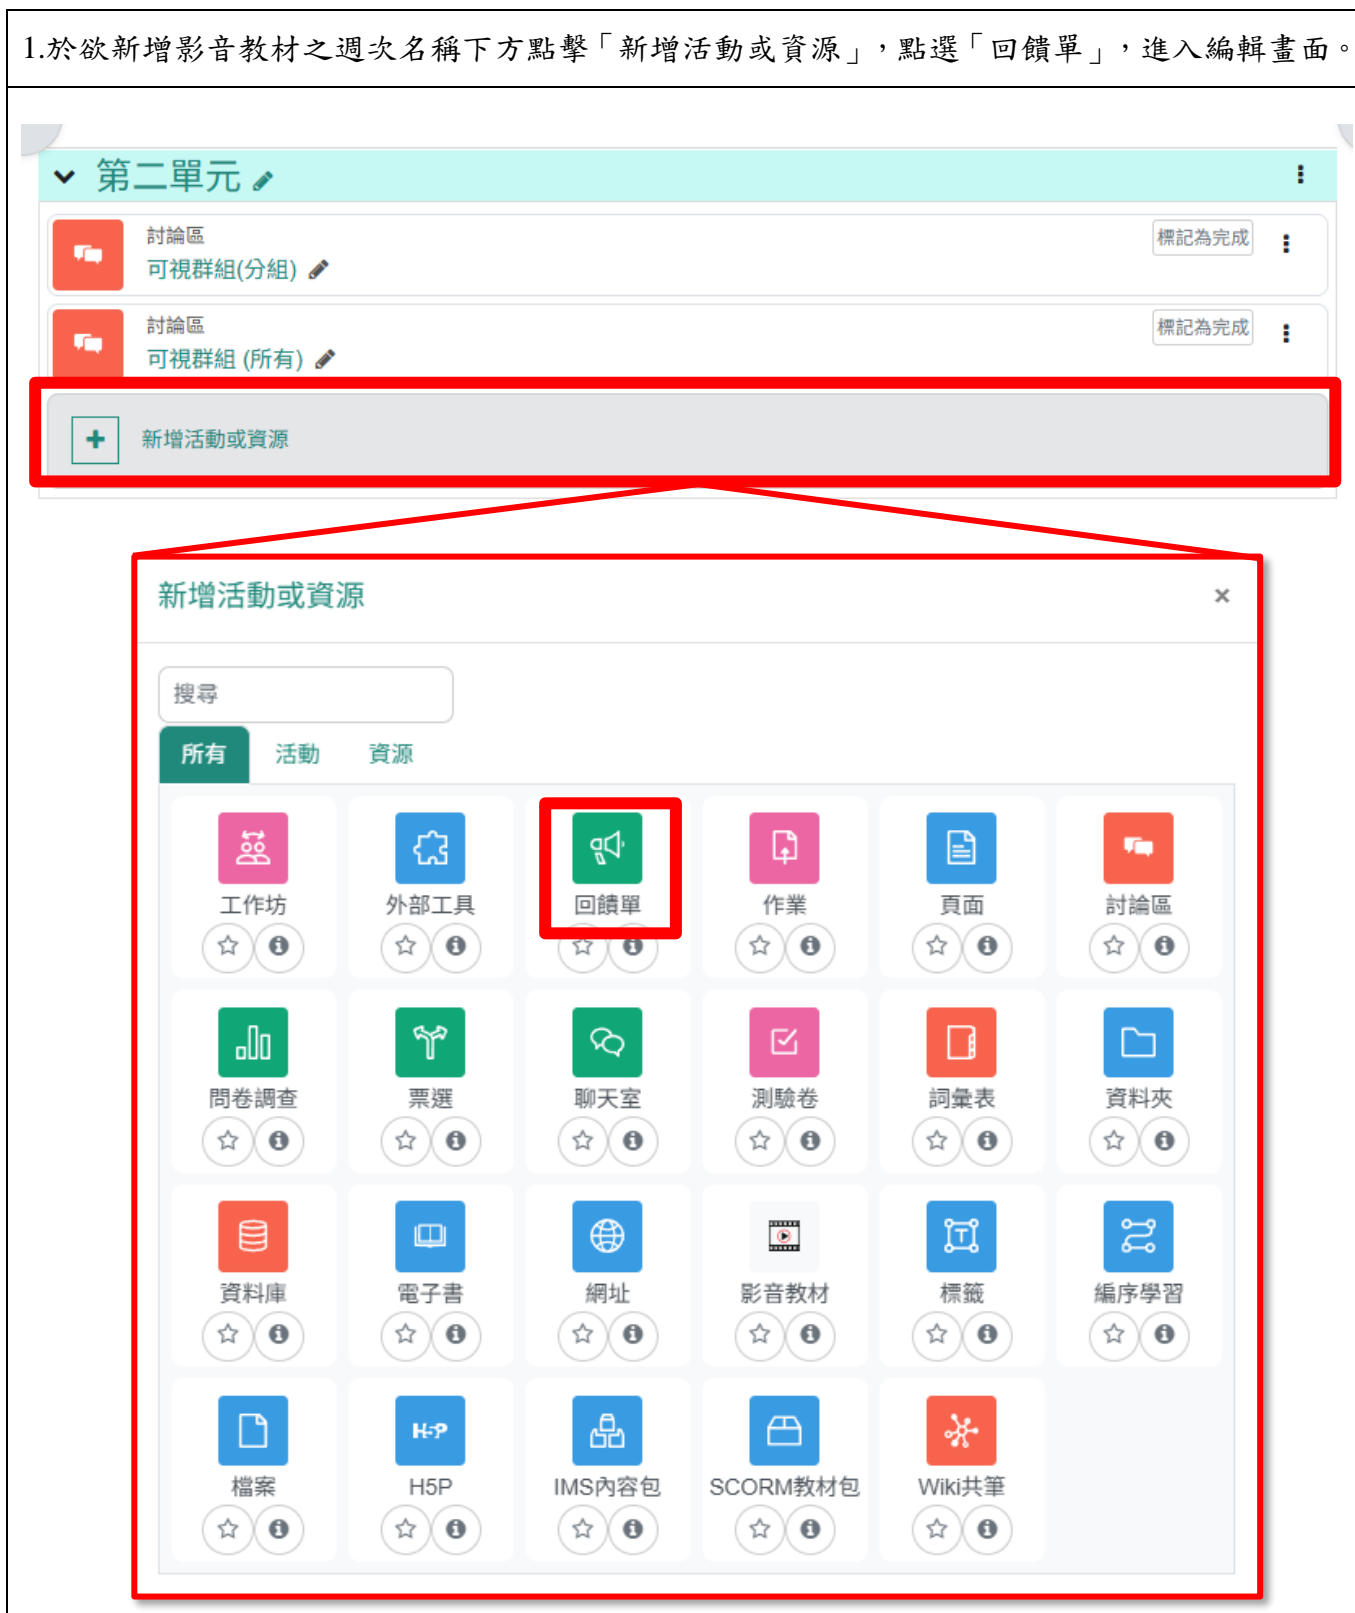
1.於欲新增影音教材之週次名稱下方點擊「新增活動或資源」，點選「回饋單」，進入編輯畫面。

第二單元

討論區
可視群組(分組)
標記為完成

討論區
可視群組 (所有)
標記為完成

新增活動或資源

新增活動或資源
×

搜尋

所有　活動　資源

| 工作坊 | 外部工具 | 回饋單 | 作業 | 頁面 | 討論區 |
|---|---|---|---|---|---|
| 問卷調查 | 票選 | 聊天室 | 測驗卷 | 詞彙表 | 資料夾 |
| 資料庫 | 電子書 | 網址 | 影音教材 | 標籤 | 編序學習 |
| 檔案 | H5P | IMS內容包 | SCORM教材包 | Wiki共筆 | |